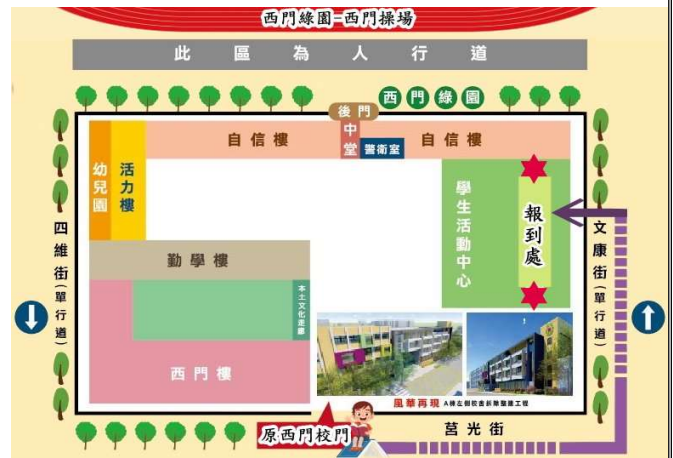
西門綠園–西門操場

此 區 為 人 行 道

西 門 綠 園

後門

中堂

警衛室

自信樓

自信樓

幼兒園

活力樓

學生活動中心

報到處

勤學樓

本土文化走廊

西門樓

四維街（單行道）

文康街（單行道）

風華再現

A棟左側校舍新建暨整建工程

原西門校門

莒光街